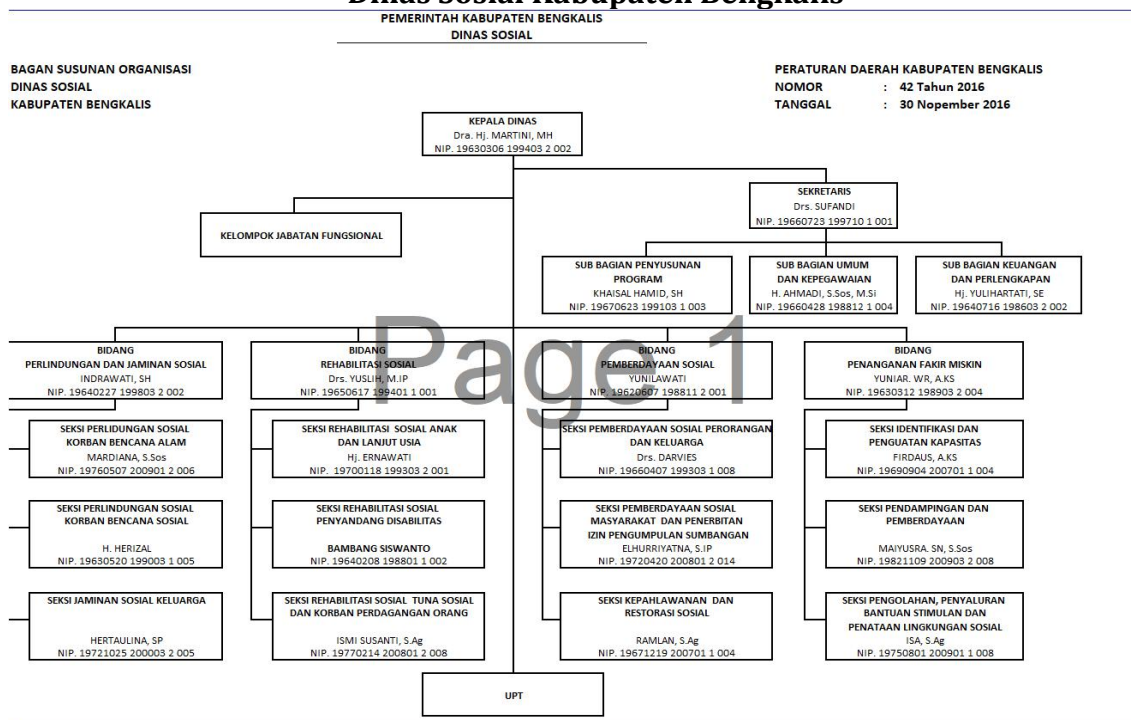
Dinas Sosial Kabupaten Bengkalis

PEMERINTAH KABUPATEN BENGKALIS
DINAS SOSIAL

BAGAN SUSUNAN ORGANISASI
DINAS SOSIAL
KABUPATEN BENGKALIS

PERATURAN DAERAH KABUPATEN BENGKALIS
NOMOR : 42 Tahun 2016
TANGGAL : 30 Nopember 2016

KEPALA DINAS
Dra. Hj. MARTINI, MH
NIP. 19630306 199403 2 002

SEKRETARIS
Drs. SUFANDI
NIP. 19660723 199710 1 001

KELOMPOK JABATAN FUNGSIONAL

SUB BAGIAN PENYUSUNAN PROGRAM
KHAISAL HAMID, SH
NIP. 19670623 199103 1 003

SUB BAGIAN UMUM DAN KEPEGAWAIAN
H. AHMADI, S.Sos, M.Si
NIP. 19660428 198812 1 004

SUB BAGIAN KEUANGAN DAN PERLENGKAPAN
Hj. YULIHARTATI, SE
NIP. 19640716 198603 2 002

Page 1

BIDANG
PERLINDUNGAN DAN JAMINAN SOSIAL
INDRAWATI, SH
NIP. 19640227 199803 2 002

BIDANG
REHABILITASI SOSIAL
Drs. YUSLIH, M.IP
NIP. 19650617 199401 1 001

BIDANG
PEMBERDAYAAN SOSIAL
YUNILAWATI
NIP. 19620607 198811 2 001

BIDANG
PENANGANAN FAKIR MISKIN
YUNIAR. WR, A.KS
NIP. 19630312 198903 2 004

SEKSI PERLINDUNGAN SOSIAL KORBAN BENCANA ALAM
MARDIANA, S.Sos
NIP. 19760507 200901 2 006

SEKSI REHABILITASI SOSIAL ANAK DAN LANJUT USIA
Hj. ERNAWATI
NIP. 19700118 199303 2 001

SEKSI PEMBERDAYAAN SOSIAL PERORANGAN DAN KELUARGA
Drs. DARVIES
NIP. 19660407 199303 1 008

SEKSI IDENTIFIKASI DAN PENGUATAN KAPASITAS
FIRDAUS, A.KS
NIP. 19690904 200701 1 004

SEKSI PERLINDUNGAN SOSIAL KORBAN BENCANA SOSIAL
H. HERIZAL
NIP. 19630520 199003 1 005

SEKSI REHABILITASI SOSIAL PENYANDANG DISABILITAS
BAMBANG SISWANTO
NIP. 19640208 198801 1 002

SEKSI PEMBERDAYAAN SOSIAL MASYARAKAT DAN PENERBITAN IZIN PENGUMPULAN SUMBANGAN
ELHURRIYATNA, S.IP
NIP. 19720420 200801 2 014

SEKSI PENDAMPINGAN DAN PEMBERDAYAAN
MAIYUSRA. SN, S.Sos
NIP. 19821109 200903 2 008

SEKSI JAMINAN SOSIAL KELUARGA
HERTAULINA, SP
NIP. 19721025 200003 2 005

SEKSI REHABILITASI SOSIAL TUNA SOSIAL DAN KORBAN PERDAGANGAN ORANG
ISMI SUSANTI, S.Ag
NIP. 19770214 200801 2 008

SEKSI KEPAHLAWANAN DAN RESTORASI SOSIAL
RAMLAN, S.Ag
NIP. 19671219 200701 1 004

SEKSI PENGOLAHAN, PENYALURAN BANTUAN STIMULAN DAN PENATAAN LINGKUNGAN SOSIAL
ISA, S.Ag
NIP. 19750801 200901 1 008

UPT